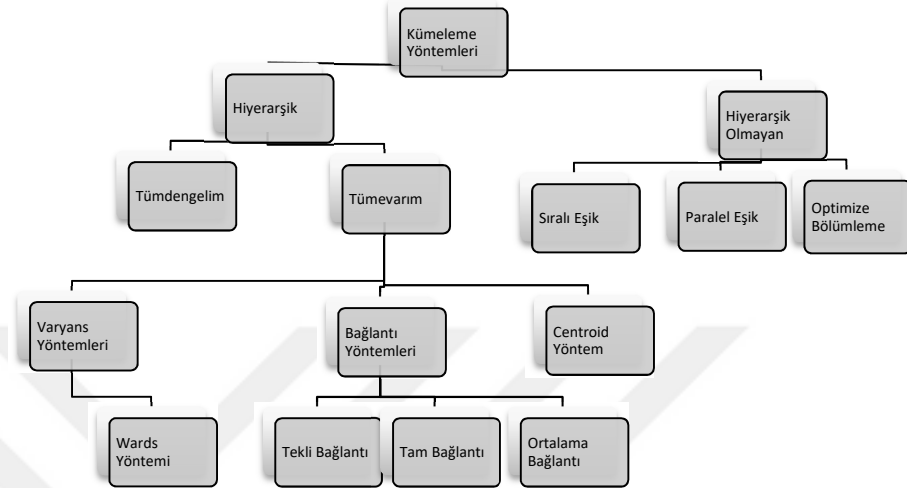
Kümeleme Yöntemleri

Hiyerarşik

Hiyerarşik Olmayan

Tümdengelim

Tümevarım

Sıralı Eşik

Paralel Eşik

Optimize Bölümleme

Varyans Yöntemleri

Bağlantı Yöntemleri

Centroid Yöntem

Wards Yöntemi

Tekli Bağlantı

Tam Bağlantı

Ortalama Bağlantı